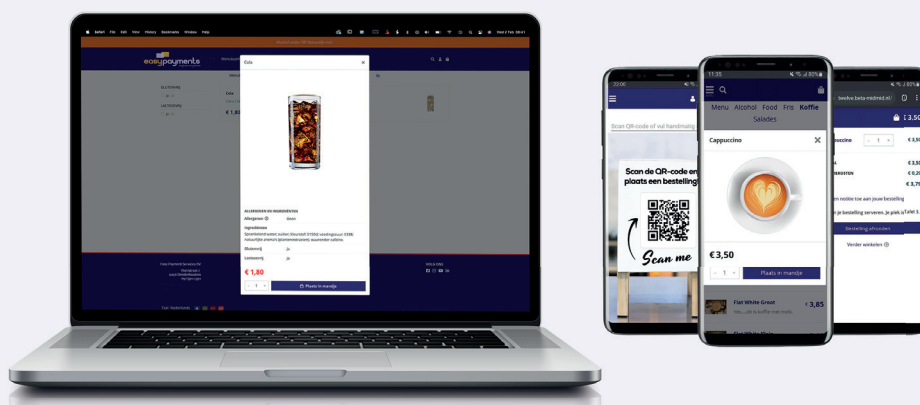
easypayments

Cola

ALLERGENEN EN INGREDIËNTEN

Allergenen Geen

Ingrediënten

Bioproduct Ja

Lactosevrij Ja

€ 1,80

- 1 +

Plaats in mandje

€ 1,80

Easy Payment Services BV

VOLG ONS

11:35

Menu Alcohol Food Fris Koffie Salades

Scan QR-code of vul handmatig

Scan de QR-code en plaats een bestelling

Scan me

Cappuccino

€3,50

- 1 +

Plaats in mandje

Flat White Great

€ 3,85

beehive.beta-midmed.nl/

€ 3,50

Bestelling afronden

Verder winkelen